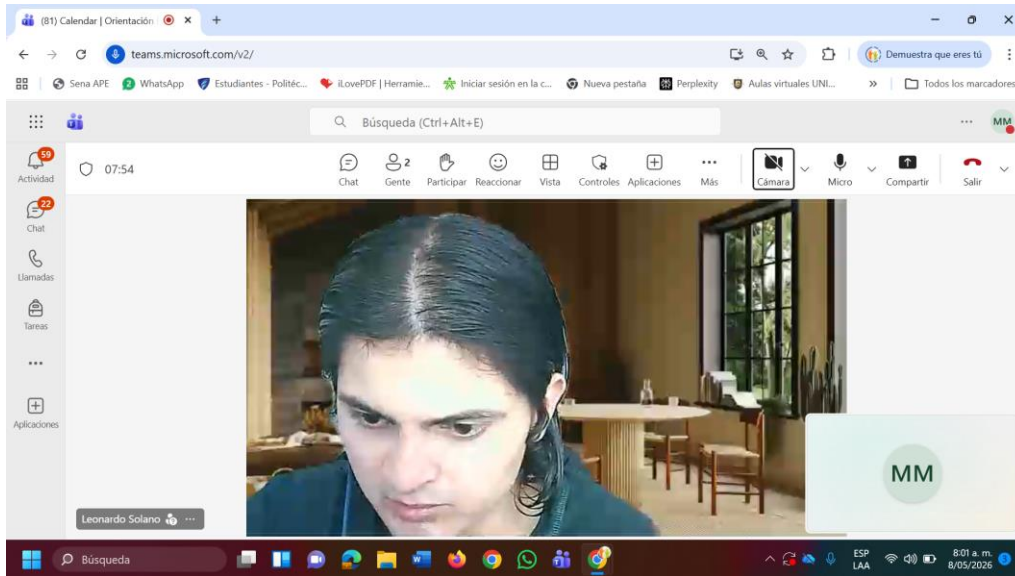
(81) Calendar | Orientación ×
+
teams.microsoft.com/v2/
Demuestra que eres tú
Sena APE
WhatsApp
Estudiantes - Politéc...
iLovePDF | Herramie...
Iniciar sesión en la c...
Nueva pestaña
Perplexity
Aulas virtuales UNI...
»
Todos los marcadores
Búsqueda (Ctrl+Alt+E)
...
MM
59
Actividad
07:54
Chat
2
Gente
Participar
Reaccionar
Vista
Controles
Aplicaciones
...
Más
Cámara
Micro
Compartir
Salir
22
Chat
Llamadas
Tareas
...
Aplicaciones
MM
Leonardo Solano ...
Búsqueda
ESP
LAA
8:01 a. m.
8/05/2026